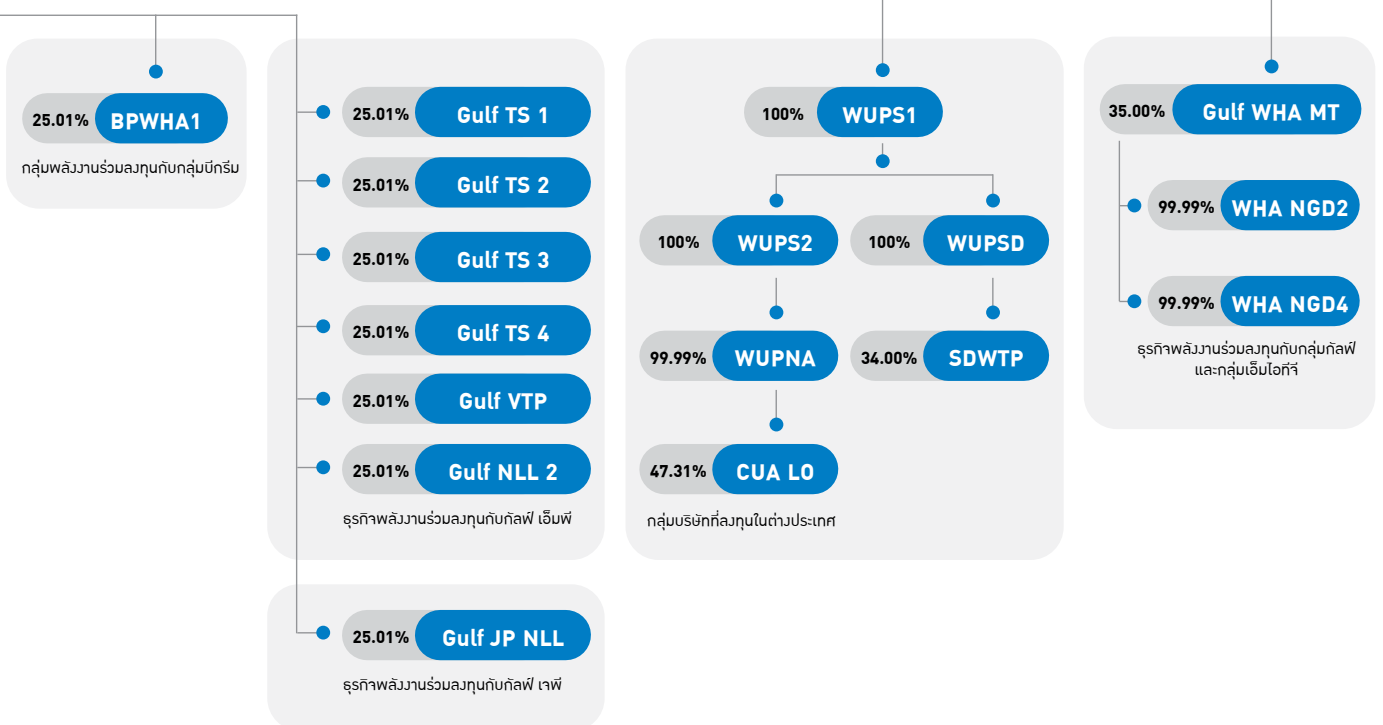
25.01% BPWHA1

กลุ่มพลังงานร่วมลงทุนกับกลุ่มบีกริม

25.01% Gulf TS 1

25.01% Gulf TS 2

25.01% Gulf TS 3

25.01% Gulf TS 4

25.01% Gulf VTP

25.01% Gulf NLL 2

ธุรกิจพลังงานร่วมลงทุนกับกัลฟ์ เอ็มพี

25.01% Gulf JP NLL

ธุรกิจพลังงานร่วมลงทุนกับกัลฟ์ เจพี

100% WUPS1

100% WUPS2

100% WUPSD

99.99% WUPNA

34.00% SDWTP

47.31% CUA LO

กลุ่มบริษัทที่ลงทุนในต่างประเทศ

35.00% Gulf WHA MT

99.99% WHA NGD2

99.99% WHA NGD4

ธุรกิจพลังงานร่วมลงทุนกับกลุ่มกัลฟ์ และกลุ่มเอ็มไอทีจี